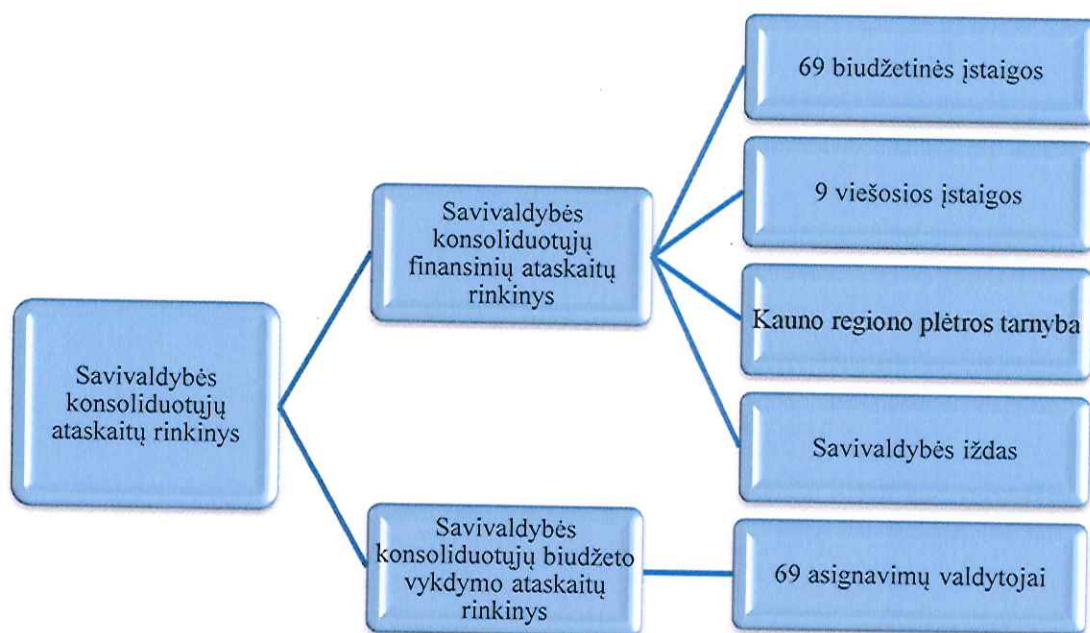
Savivaldybės konsoliduotųjų ataskaitų rinkinys

Savivaldybės konsoliduotųjų finansinių ataskaitų rinkinys

69 biudžetinės įstaigos

9 viešosios įstaigos

Kauno regiono plėtros tarnyba

Savivaldybės iždas

Savivaldybės konsoliduotųjų biudžeto vykdymo ataskaitų rinkinys

69 asignavimų valdytojai